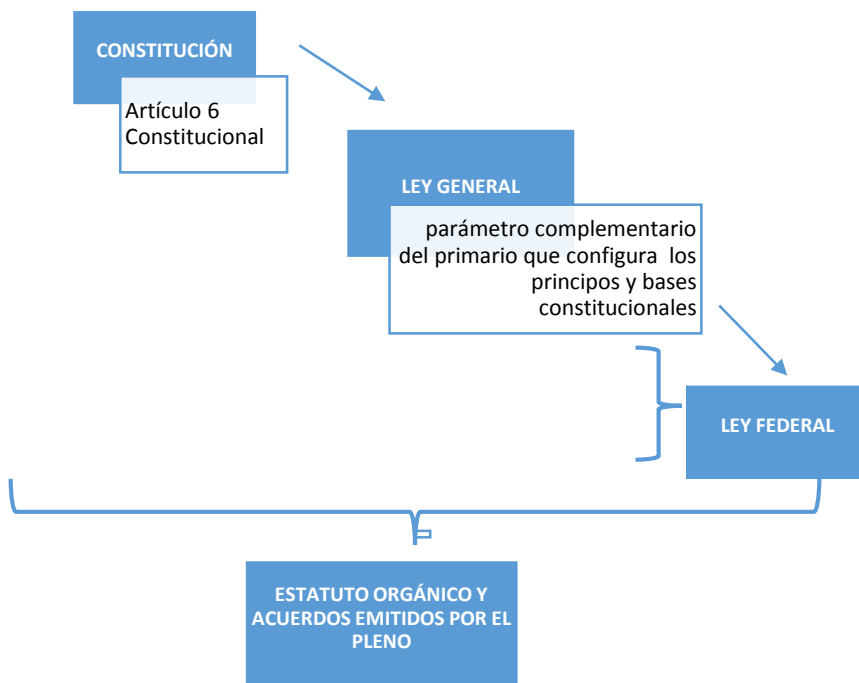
CONSTITUCIÓN

Artículo 6 Constitucional

LEY GENERAL

parámetro complementario del primario que configura los principos y bases constitucionales

LEY FEDERAL

ESTATUTO ORGÁNICO Y ACUERDOS EMITIDOS POR EL PLENO